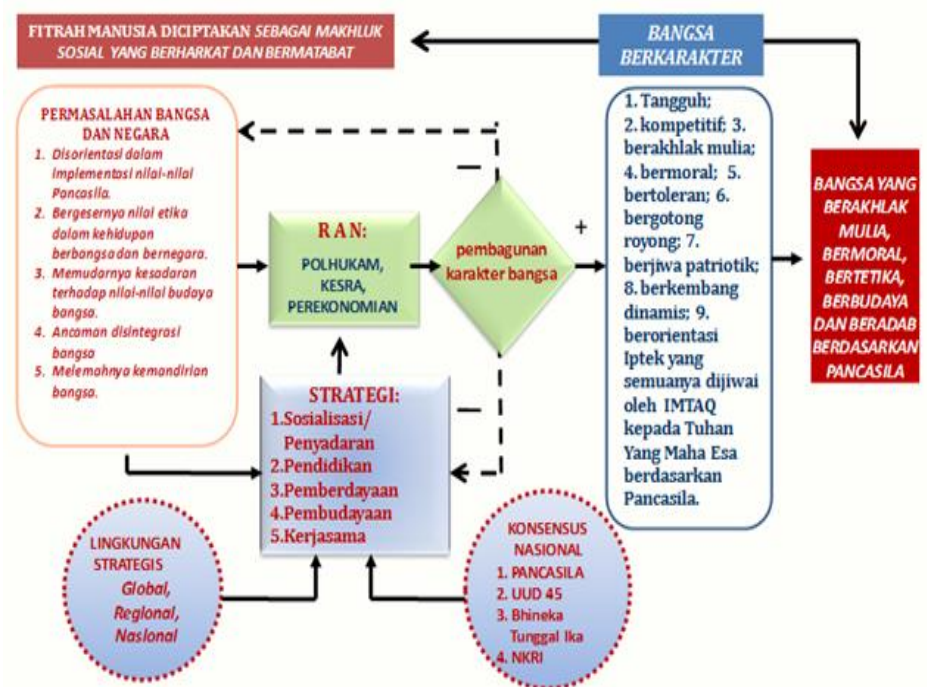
FITRAH MANUSIA DICIPTAKAN SEBAGAI MAKHLUK SOSIAL YANG BERHARKAT DAN BERMATABAT

BANGSA BERKARAKTER

PERMASALAHAN BANGSA DAN NEGARA

1. Disorientasi dalam implementasi nilai-nilai Pancasila.
2. Bergesernya nilai etika dalam kehidupan berbangsadan bernegara.
3. Memudarnya kesadaran terhadap nilai-nilai budaya bangsa.
4. Ancaman disintegrasi bangsa
5. Melemahnya kemandirian bangsa.

R A N:
POLHUKAM, KESRA, PEREKONOMIAN

pembagunan karakter bangsa

−

+

−

1. Tangguh; 2. kompetitif; 3. berakhlak mulia; 4. bermoral; 5. bertoleran; 6. bergotong royong; 7. berjiwa patriotik; 8. berkembang dinamis; 9. berorientasi Iptek yang semuanya dijiwai oleh IMTAQ kepada Tuhan Yang Maha Esa berdasarkan Pancasila.

BANGSA YANG BERAKHLAK MULIA, BERMORAL, BERTETIKA, BERBUDAYA DAN BERADAB BERDASARKAN PANCASILA

STRATEGI:
1.Sosialisasi/ Penyadaran
2.Pendidikan
3.Pemberdayaan
4.Pembudayaan
5.Kerjasama

LINGKUNGAN STRATEGIS
Global, Regional, Nasional

KONSENSUS NASIONAL
1. PANCASILA
2. UUD 45
3. Bhineka Tunggal Ika
4. NKRI